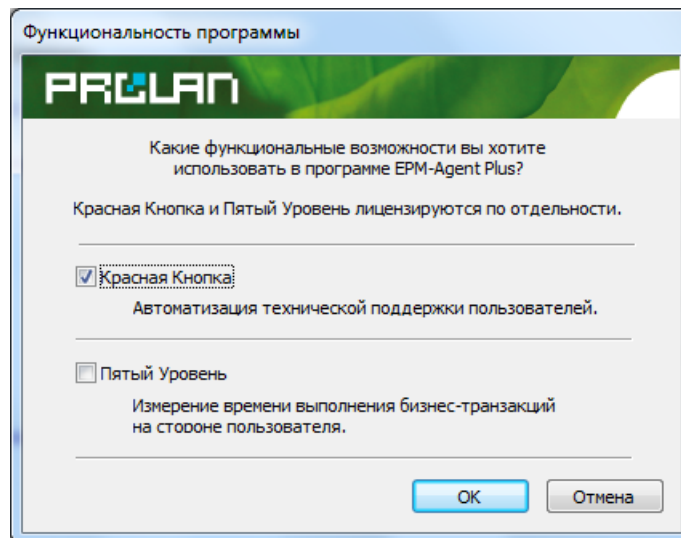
Функциональность программы

PROLAN

Какие функциональные возможности вы хотите использовать в программе EPM-Agent Plus?

Красная Кнопка и Пятый Уровень лицензируются по отдельности.

Красная Кнопка

Автоматизация технической поддержки пользователей.

Пятый Уровень

Измерение времени выполнения бизнес-транзакций на стороне пользователя.

OK

Отмена